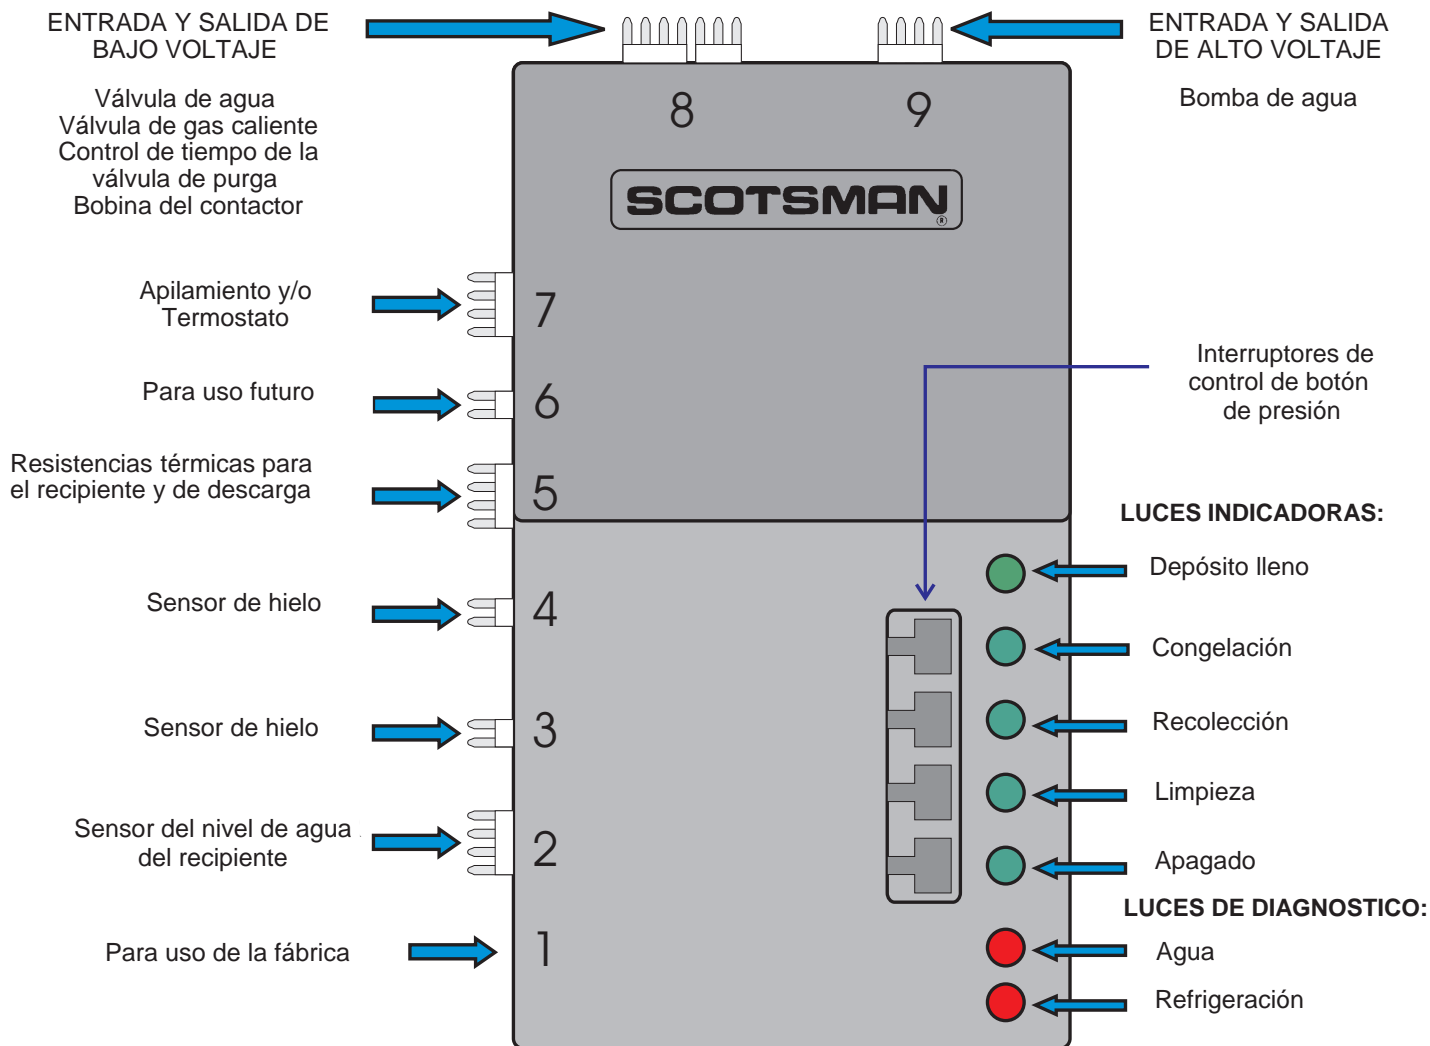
ENTRADA Y SALIDA DE BAJO VOLTAJE

Válvula de agua
Válvula de gas caliente
Control de tiempo de la válvula de purga
Bobina del contactor

8

9

ENTRADA Y SALIDA DE ALTO VOLTAJE

Bomba de agua

SCOTSMAN®

Apilamiento y/o Termostato

7

Para uso futuro

6

Resistencias térmicas para el recipiente y de descarga

5

Interruptores de control de botón de presión

LUCES INDICADORAS:

Depósito lleno

Congelación

Recolección

Limpieza

Apagado

Sensor de hielo

4

Sensor de hielo

3

Sensor del nivel de agua del recipiente

2

Para uso de la fábrica

1

LUCES DE DIAGNOSTICO:

Agua

Refrigeración